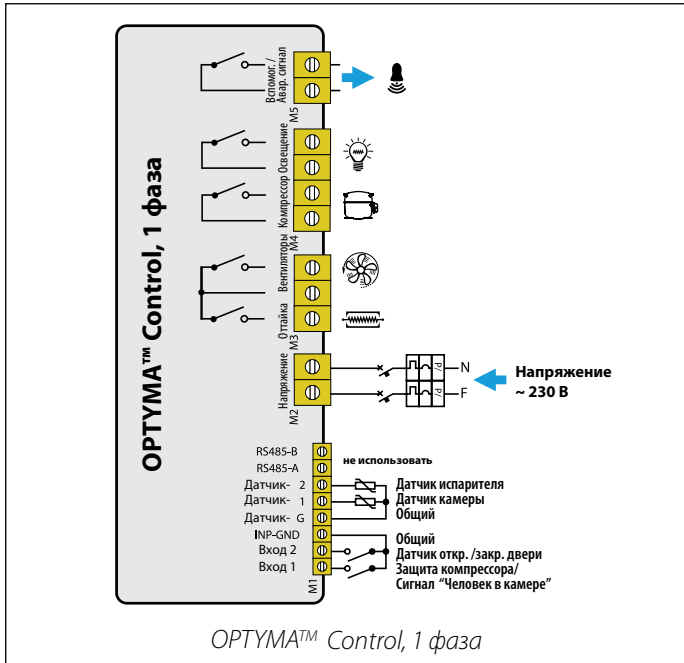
OPTYMA™ Control, 1 фаза

Вспомог./ Авар. сигнал
M5

Освещение
Компрессор
M4

Вентиляторы
Оттайка
M3

Напряжение
M2

N
F

Напряжение ~ 230 В

RS485-B
RS485-A
Датчик- 2
Датчик- 1
Датчик- G
INP-GND
Вход 2
Вход 1
M1

не использовать
Датчик испарителя
Датчик камеры
Общий
Общий
Датчик откр. /закр. двери
Защита компрессора/
Сигнал "Человек в камере"

OPTYMA™ Control, 1 фаза